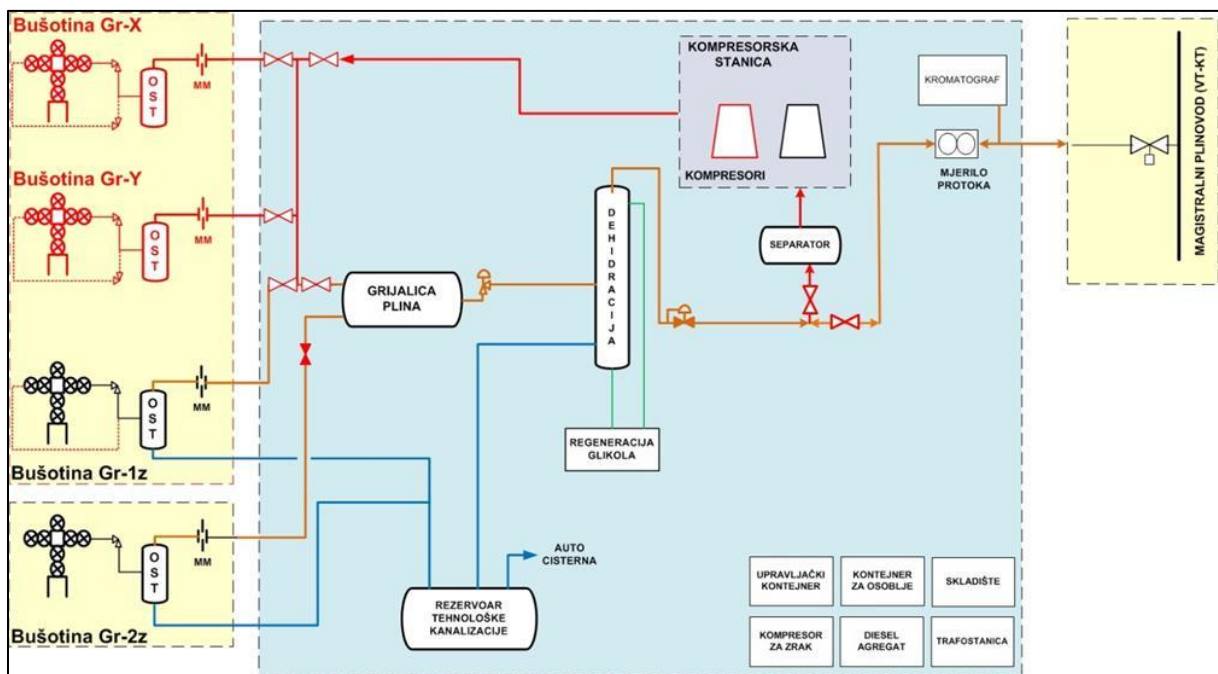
Bušotina Gr-X

OST

MM

Bušotina Gr-Y

OST

MM

OST

MM

Bušotina Gr-1z

OST

MM

Bušotina Gr-2z

KOMPRESORSKA STANICA

KOMPRESORI

KROMATOGRAF

MJERILO PROTOKA

MAGISTRALNI PLINOVOD (VT-KT)

DEHIDRACIJA

SEPARATOR

GRIJALICA PLINA

REGENERACIJA GLIKOLA

AUTO CISTERNA

REZERVOAR TEHNOLOŠKE KANALIZACIJE

UPRAVLJAČKI KONTEJNER

KONTEJNER ZA OSOBLJE

SKLADIŠTE

KOMPRESOR ZA ZRAK

DIESEL AGREGAT

TRAFOSTANICA